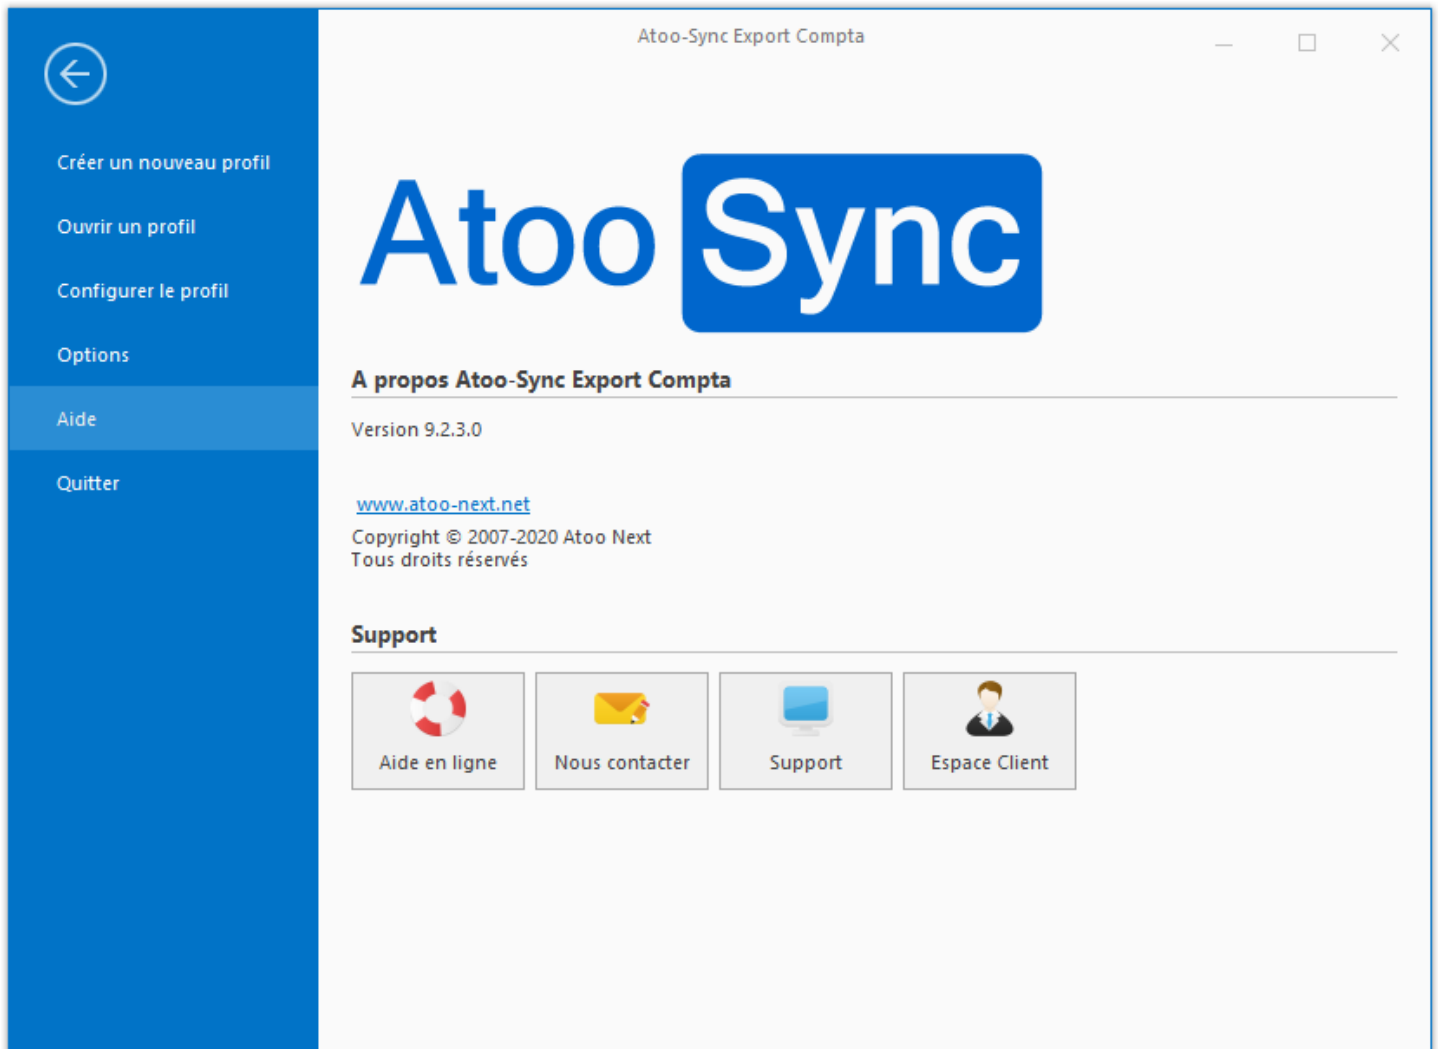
Créer un nouveau profil

Ouvrir un profil

Configurer le profil

Options

Aide

Quitter

Atoo-Sync Export Compta

Atoo Sync

A propos Atoo-Sync Export Compta

Version 9.2.3.0

www.atoo-next.net

Copyright © 2007-2020 Atoo Next
Tous droits réservés

Support

Aide en ligne

Nous contacter

Support

Espace Client